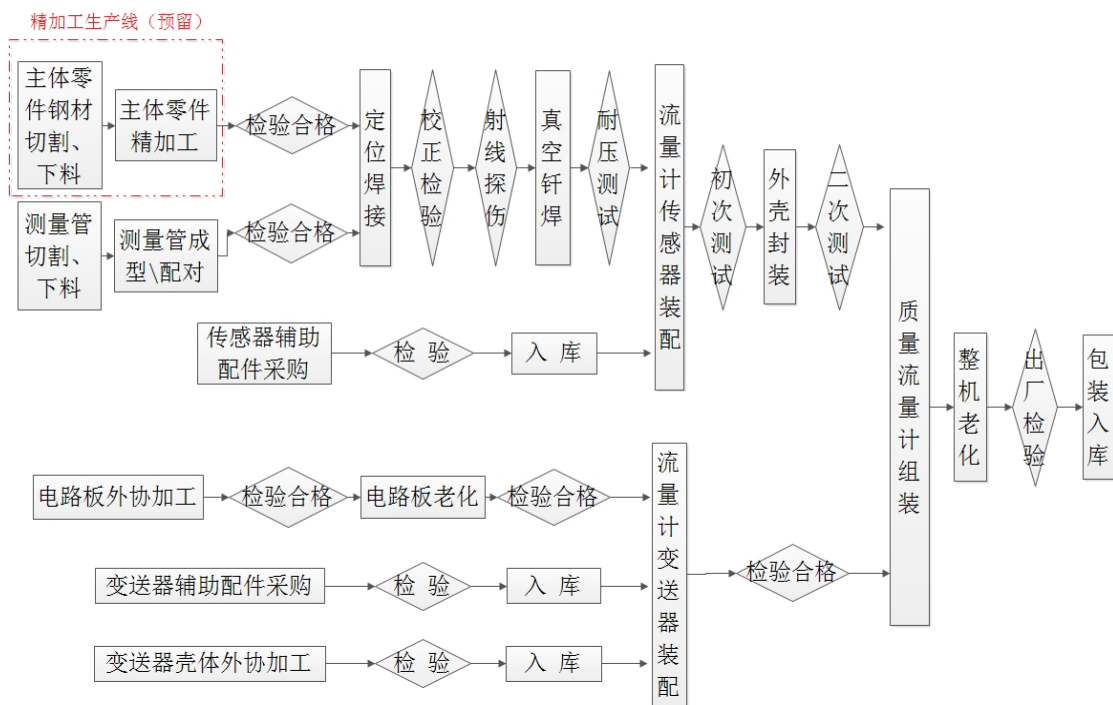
精加工生产线（预留）

主体零件钢材切割、下料

主体零件精加工

检验合格

测量管切割、下料

测量管成型\配对

检验合格

定位焊接

校正检验

射线探伤

真空钎焊

耐压测试

流量计传感器装配

初次测试

外壳封装

二次测试

传感器辅助配件采购

检 验

入 库

质量流量计组装

整机老化

出厂检验

包装入库

电路板外协加工

检验合格

电路板老化

检验合格

流量计变送器装配

变送器辅助配件采购

检 验

入 库

检验合格

变送器壳体外协加工

检 验

入 库